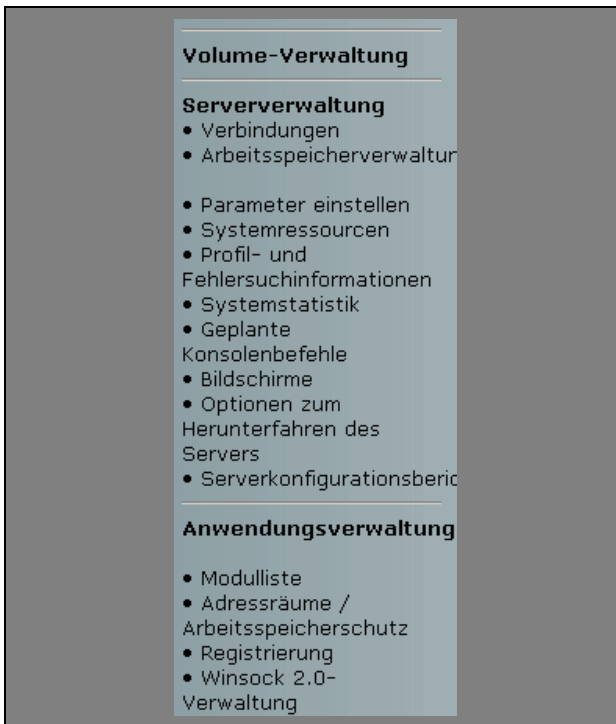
Volume-Verwaltung

Serververwaltung
• Verbindungen
• Arbeitsspeicherverwaltur

• Parameter einstellen
• Systemressourcen
• Profil- und Fehlersuchinformationen
• Systemstatistik
• Geplante Konsolenbefehle
• Bildschirme
• Optionen zum Herunterfahren des Servers
• Serverkonfigurationsberic

Anwendungsverwaltung

• Modulliste
• Adressräume / Arbeitsspeicherschutz
• Registrierung
• Winsock 2.0-Verwaltung